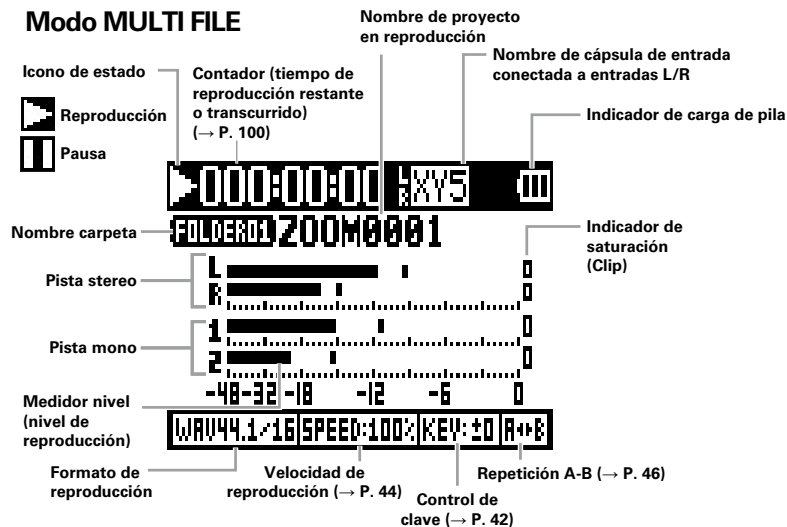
Modo MULTI FILE

Nombre de proyecto en reproducción

Nombre de cápsula de entrada conectada a entradas L/R

Icono de estado

Contador (tiempo de reproducción restante o transcurrido) (→ P. 100)

Reproducción

Pausa

Indicador de carga de pila

000:00:00

XY5

Nombre carpeta

FOLDER01

ZOOM0001

Indicador de saturación (Clip)

Pista stereo

L

R

Pista mono

1

2

-48 -32 -18 -12 -6 0

Medidor nivel (nivel de reproducción)

WAV44.1/16

SPEED:100%

KEY:±0

A↔B

Formato de reproducción

Velocidad de reproducción (→ P. 44)

Control de clave (→ P. 42)

Repetición A-B (→ P. 46)